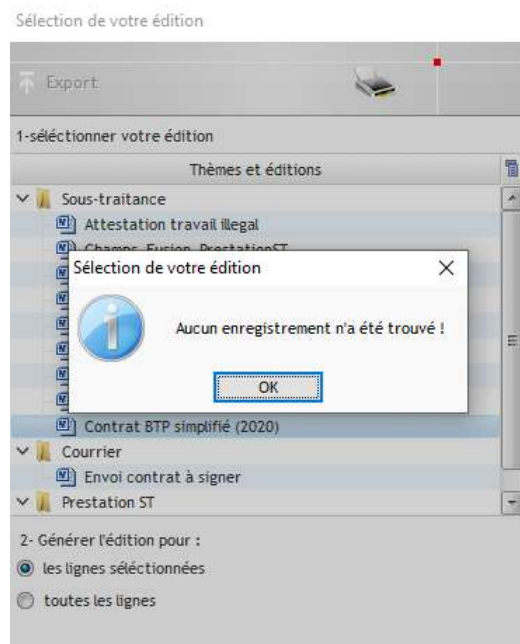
Sélection de votre édition

Export

1-sélectionner votre édition

Thèmes et éditions

Sous-traitance

Attestation travail illegal

Champs_Fusion_PrestationST

Sélection de votre édition

Aucun enregistrement n'a été trouvé !

OK

Contrat BTP simplifié (2020)

Courrier

Envoi contrat à signer

Prestation ST

2- Générer l'édition pour :

les lignes sélectionnées

toutes les lignes